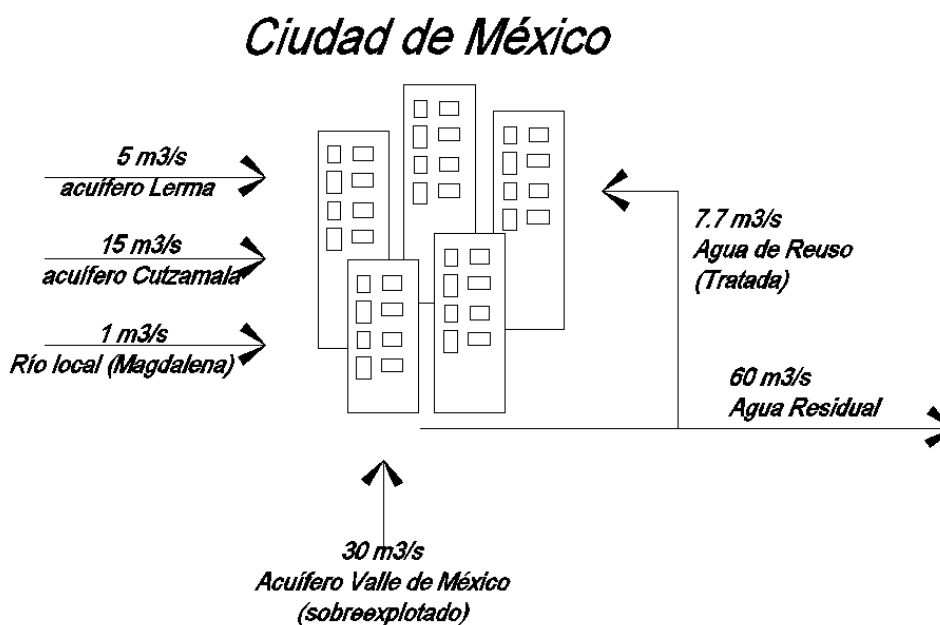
Ciudad de México

5 m3/s
acuífero Lerma

15 m3/s
acuífero Cutzamala

1 m3/s
Río local (Magdalena)

7.7 m3/s
Agua de Reuso
(Tratada)

60 m3/s
Agua Residual

30 m3/s
Acuífero Valle de México
(sobreexplotado)